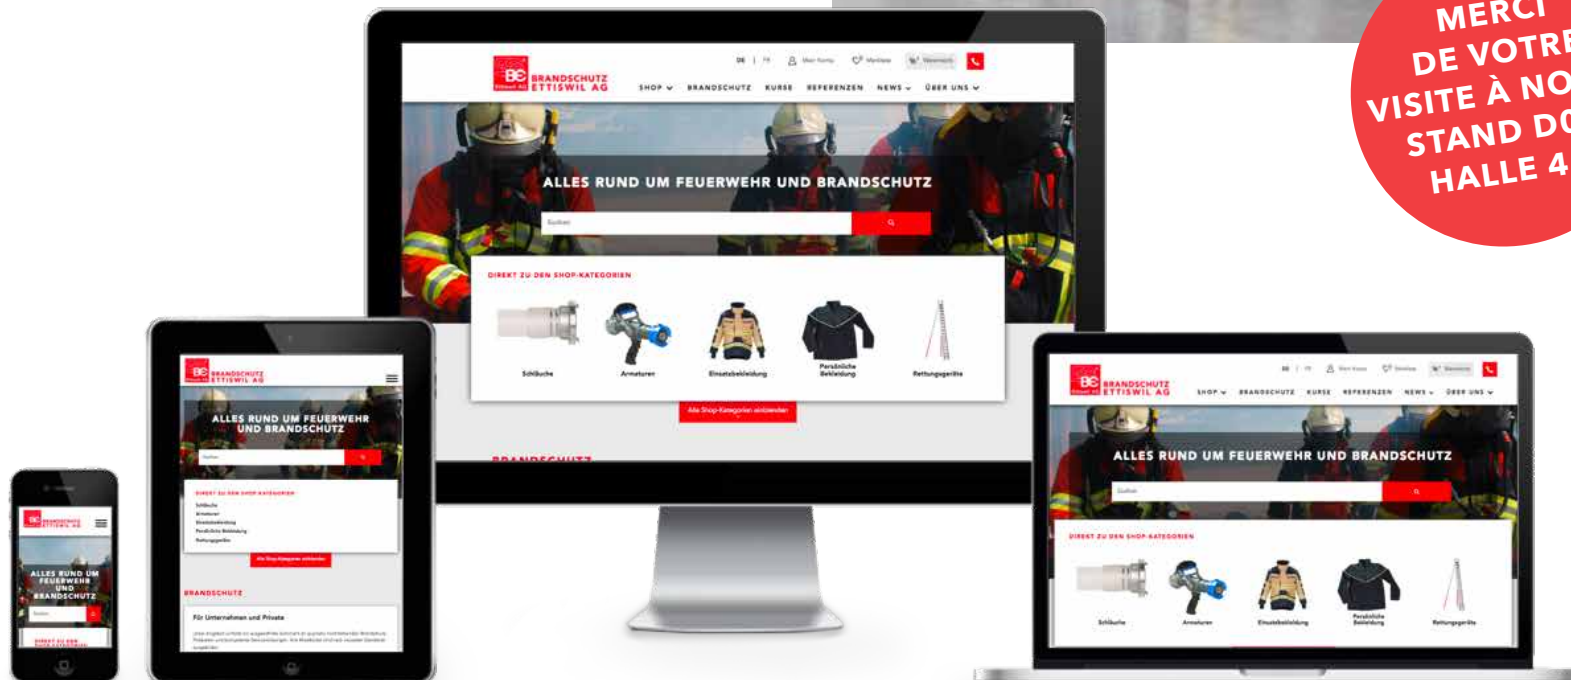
MERCI DE VOTRE VISITE À NO STAND D HALLE 4

BRANDSCHUTZ ETTISWIL AG

DE | FR Mein Konto Merkliste Warenkorb

SHOP BRANDSCHUTZ KURSE REFERENZEN NEWS ÜBER UNS

ALLES RUND UM FEUERWEHR UND BRANDSCHUTZ

Suchen

DIREKT ZU DEN SHOP-KATEGORIEN

Schläuche

Armaturen

Einsatzbekleidung

Persönliche Bekleidung

Rettungsgeräte

Alle Shop-Kategorien anzeigen

BRANDSCHUTZ

BRANDSCHUTZ ETTISWIL AG

ALLES RUND UM FEUERWEHR UND BRANDSCHUTZ

Suchen

DIREKT ZU DEN SHOP-KATEGORIEN

Schläuche
Armaturen
Einsatzbekleidung
Persönliche Bekleidung
Rettungsgeräte

Alle Shop-Kategorien anzeigen

BRANDSCHUTZ

Für Unternehmen und Private

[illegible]

BRANDSCHUTZ ETTISWIL AG

ALLES RUND UM FEUERWEHR UND BRANDSCHUTZ

Suchen

DIREKT ZU DEN SHOP-KATEGORIEN

BRANDSCHUTZ ETTISWIL AG

DE | FR Mein Konto Merkliste Warenkorb

SHOP BRANDSCHUTZ KURSE REFERENZEN NEWS ÜBER UNS

ALLES RUND UM FEUERWEHR UND BRANDSCHUTZ

Suchen

DIREKT ZU DEN SHOP-KATEGORIEN

Schläuche

Armaturen

Einsatzbekleidung

Persönliche Bekleidung

Rettungsgeräte